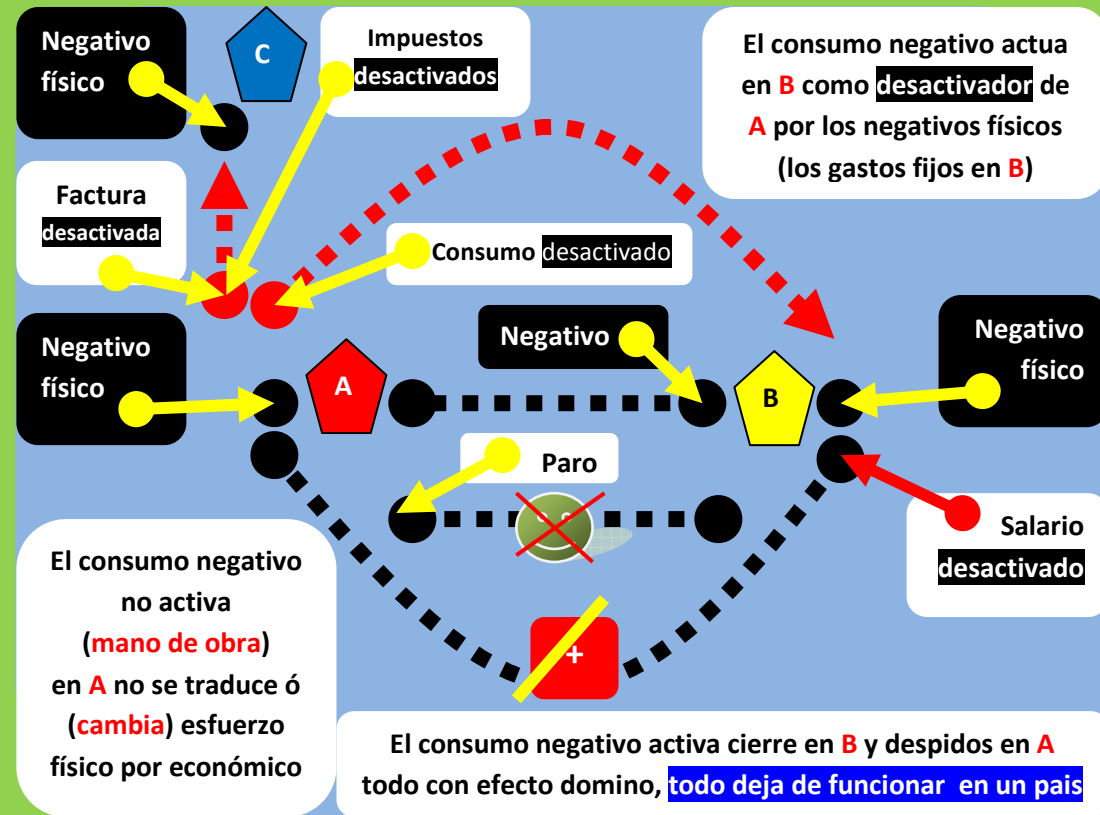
Negativo físico

C

Impuestos desactivados

El consumo negativo actua en B como desactivador de A por los negativos físicos (los gastos fijos en B)

Factura desactivada

Consumo desactivado

Negativo físico

A

Negativo

B

Negativo físico

Paro

Salario desactivado

El consumo negativo no activa (mano de obra) en A no se traduce ó (cambia) esfuerzo físico por económico

+

El consumo negativo activa cierre en B y despidos en A todo con efecto domino, todo deja de funcionar en un pais